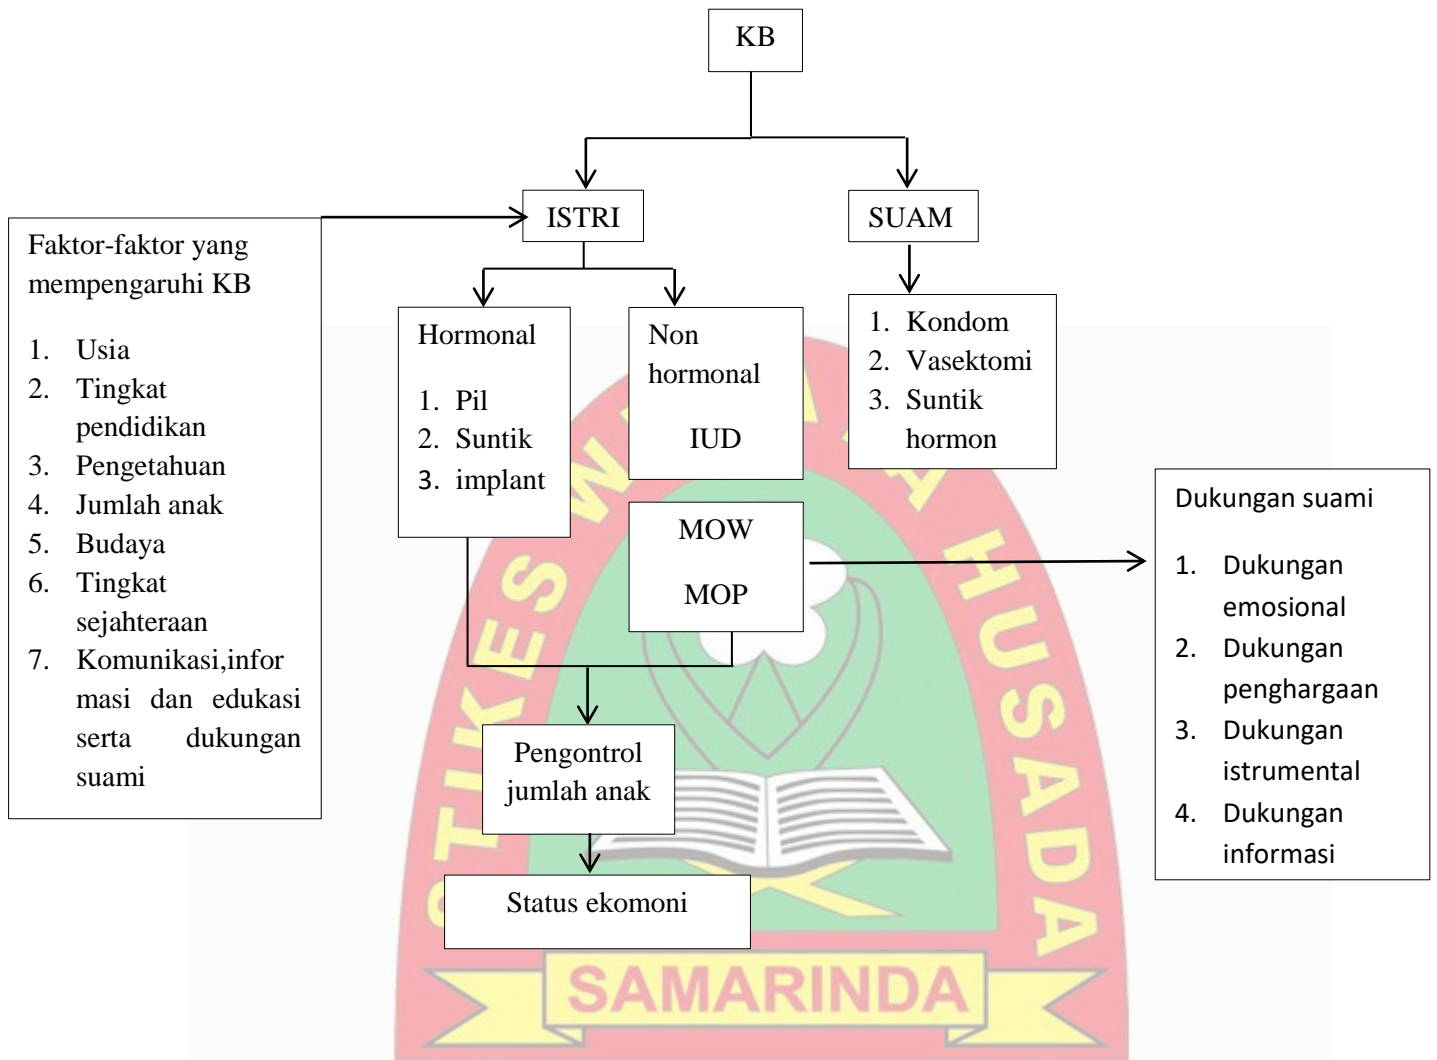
KB

ISTRI

SUAM

Faktor-faktor yang mempengaruhi KB

1. Usia
2. Tingkat pendidikan
3. Pengetahuan
4. Jumlah anak
5. Budaya
6. Tingkat sejahteraan
7. Komunikasi,informasi dan edukasi serta dukungan suami

Hormonal

1. Pil
2. Suntik
3. implant

Non hormonal

IUD

1. Kondom
2. Vasektomi
3. Suntik hormon

MOW

MOP

Dukungan suami

1. Dukungan emosional
2. Dukungan penghargaan
3. Dukungan istrumental
4. Dukungan informasi

Pengontrol jumlah anak

Status ekomoni

STIKES W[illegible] HUSADA SAMARINDA